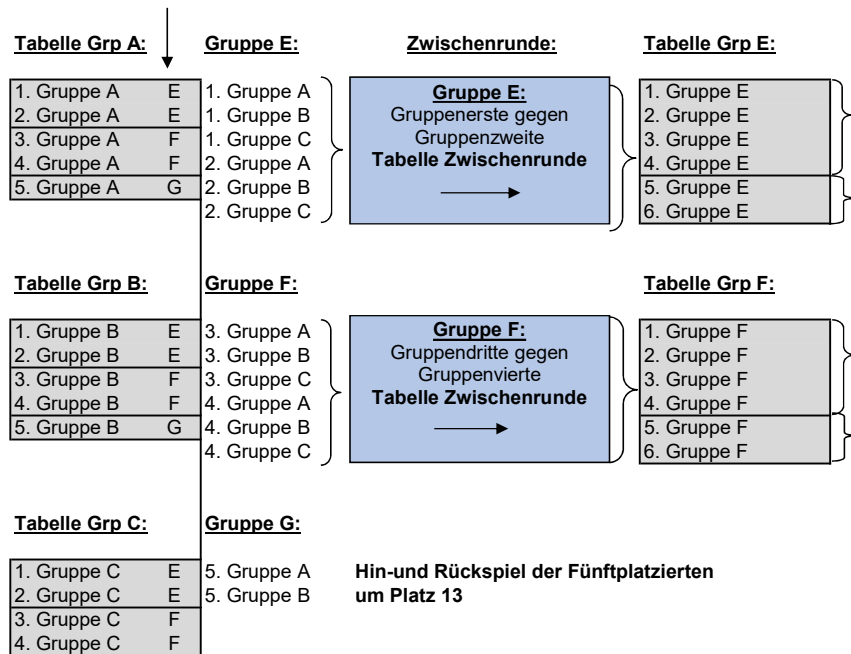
Tabelle Grp A:

| | |
|---|---|
| 1. Gruppe A | E |
| 2. Gruppe A | E |
| 3. Gruppe A | F |
| 4. Gruppe A | F |
| 5. Gruppe A | G |

Gruppe E:

1. Gruppe A
1. Gruppe B
1. Gruppe C
2. Gruppe A
2. Gruppe B
2. Gruppe C

Zwischenrunde:

Gruppe E:
Gruppenerste gegen Gruppenzweite
Tabelle Zwischenrunde

Tabelle Grp E:

1. Gruppe E
2. Gruppe E
3. Gruppe E
4. Gruppe E
5. Gruppe E
6. Gruppe E

Tabelle Grp B:

| | |
|---|---|
| 1. Gruppe B | E |
| 2. Gruppe B | E |
| 3. Gruppe B | F |
| 4. Gruppe B | F |
| 5. Gruppe B | G |

Gruppe F:

3. Gruppe A
3. Gruppe B
3. Gruppe C
4. Gruppe A
4. Gruppe B
4. Gruppe C

Gruppe F:
Gruppendritte gegen Gruppenvierte
Tabelle Zwischenrunde

Tabelle Grp F:

1. Gruppe F
2. Gruppe F
3. Gruppe F
4. Gruppe F
5. Gruppe F
6. Gruppe F

Tabelle Grp C:

| | |
|---|---|
| 1. Gruppe C | E |
| 2. Gruppe C | E |
| 3. Gruppe C | F |
| 4. Gruppe C | F |

Gruppe G:

5. Gruppe A
5. Gruppe B

Hin-und Rückspiel der Fünftplatzierten um Platz 13